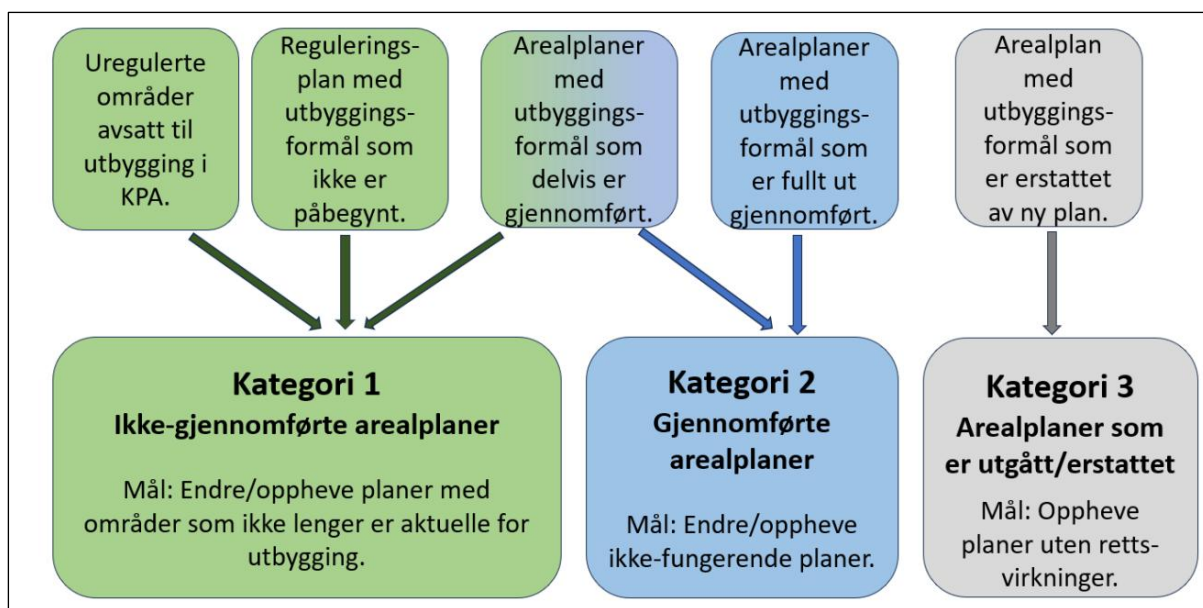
Uregulerte områder avsatt til utbygging i KPA.

Reguleringsplan med utbyggingsformål som ikke er påbegynt.

Arealplaner med utbyggingsformål som delvis er gjennomført.

Arealplaner med utbyggingsformål som er fullt ut gjennomført.

Arealplan med utbyggingsformål som er erstattet av ny plan.

Kategori 1
Ikke-gjennomførte arealplaner

Mål: Endre/oppheve planer med områder som ikke lenger er aktuelle for utbygging.

Kategori 2
Gjennomførte arealplaner

Mål: Endre/oppheve ikke-fungerende planer.

Kategori 3
Arealplaner som er utgått/erstattet

Mål: Oppheve planer uten rettsvirkninger.